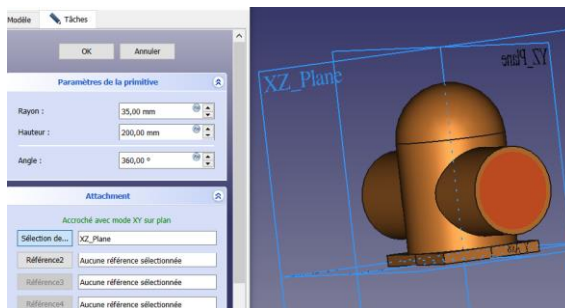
Modèle Tâches

OK Annuler

Paramètres de la primitive

Rayon : 35,00 mm

Hauteur : 200,00 mm

Angle : 360,00 °

Attachment

Accroché avec mode XY sur plan

Sélection de... XZ_Plane

Référence2 Aucune référence sélectionnée

Référence3 Aucune référence sélectionnée

Référence4 Aucune référence sélectionnée

XZ_Plane

YZ_Plane